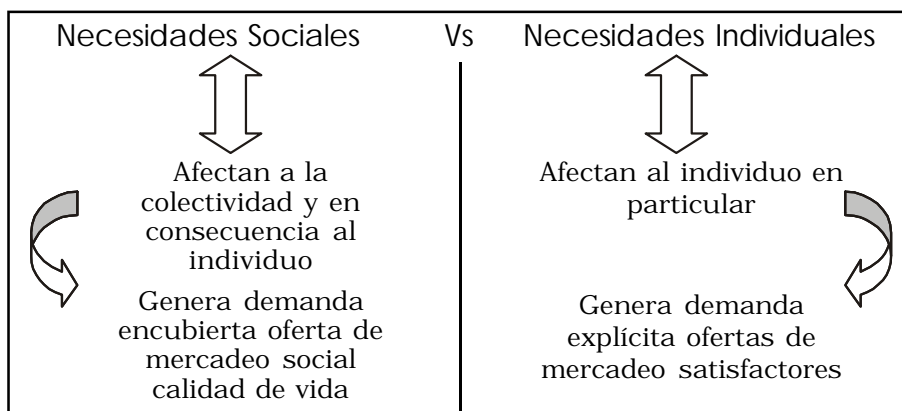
Necesidades Sociales

Vs

Necesidades Individuales

Afectan a la colectividad y en consecuencia al individuo

Genera demanda encubierta oferta de mercadeo social calidad de vida

Afectan al individuo en particular

Genera demanda explícita ofertas de mercadeo satisfactores